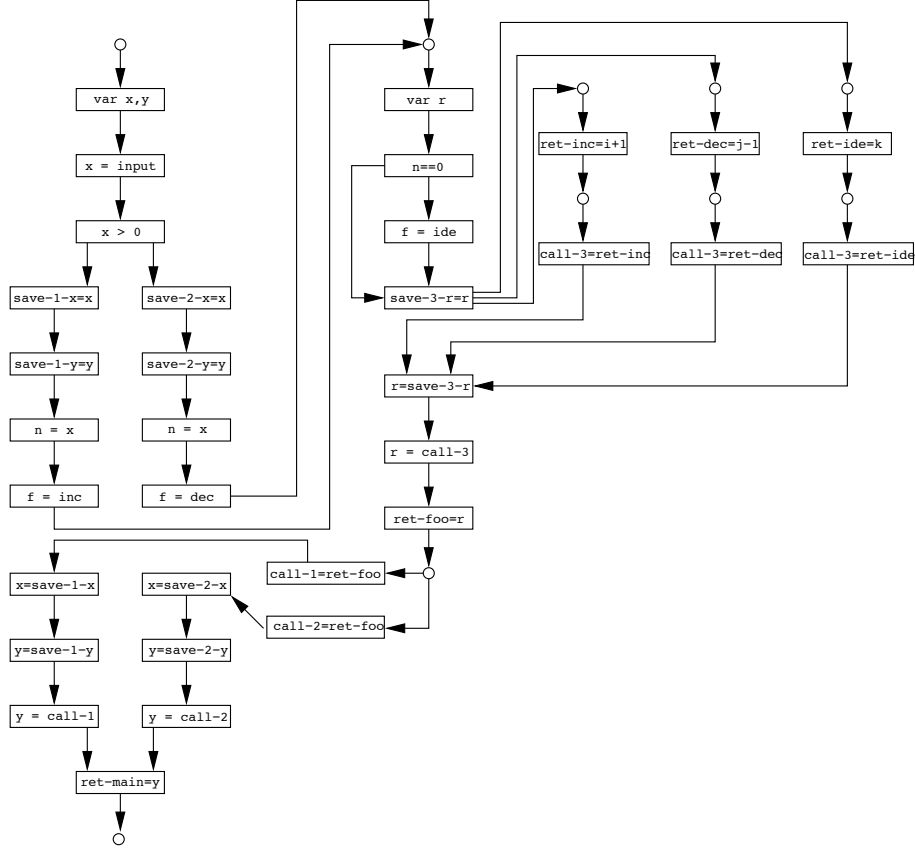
var x,y

x = input

x > 0

save-1-x=x

save-2-x=x

save-1-y=y

save-2-y=y

n = x

n = x

f = inc

f = dec

var r

n==0

f = ide

save-3-r=r

ret-inc=i+1

ret-dec=j-1

ret-ide=k

call-3=ret-inc

call-3=ret-dec

call-3=ret-ide

r=save-3-r

r = call-3

ret-foo=r

call-1=ret-foo

call-2=ret-foo

x=save-1-x

x=save-2-x

y=save-1-y

y=save-2-y

y = call-1

y = call-2

ret-main=y